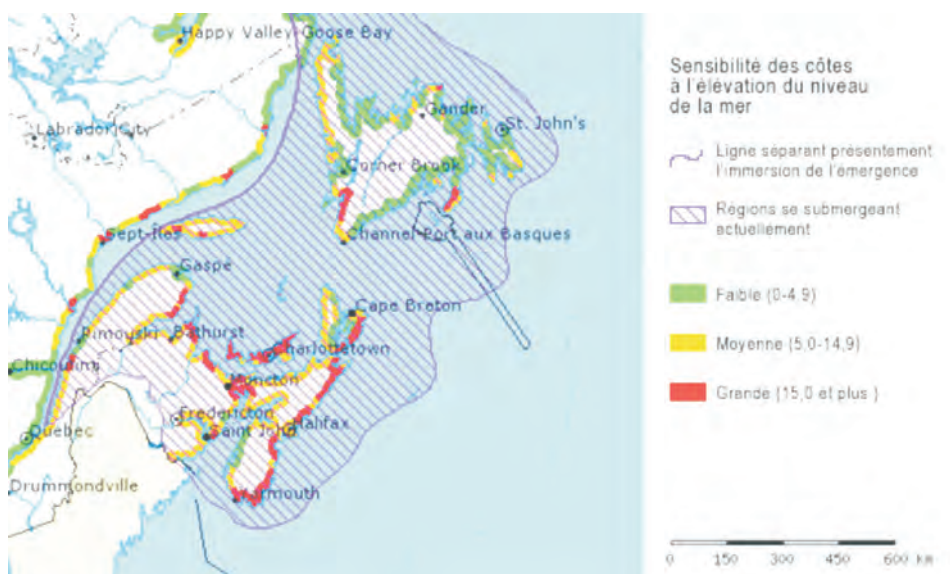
Happy Valley-Goose Bay
Labrador City
Gander
St. John's
Corner Brook
Sept-Îles
Channel-Port aux Basques
Gaspé
Cape Breton
Rimouski
Bathurst
Charlottetown
Chicoutimi
Moncton
Fredericton
Halifax
Saint John
Québec
Drummondville
Yarmouth

Sensibilité des côtes à l'élévation du niveau de la mer

Ligne séparant présentement l'immersion de l'émergence

Régions se submergeant actuellement

Faible (0-4,9)

Moyenne (5,0-14,9)

Grande (15,0 et plus )

0 150 300 450 600 km